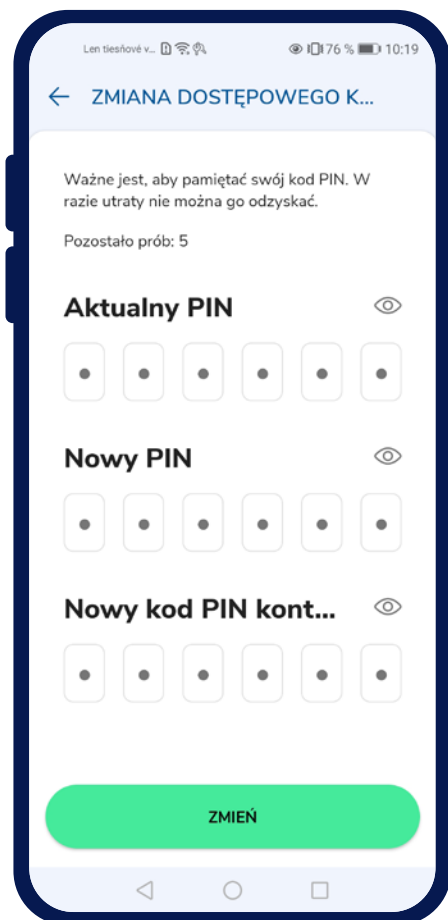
Len tiesňové v... 76 % 10:19

ZMIANA DOSTĘPOWEGO K...

Ważne jest, aby pamiętać swój kod PIN. W razie utraty nie można go odzyskać.

Pozostało prób: 5

Aktualny PIN

Nowy PIN

Nowy kod PIN kont...

ZMIEŃ